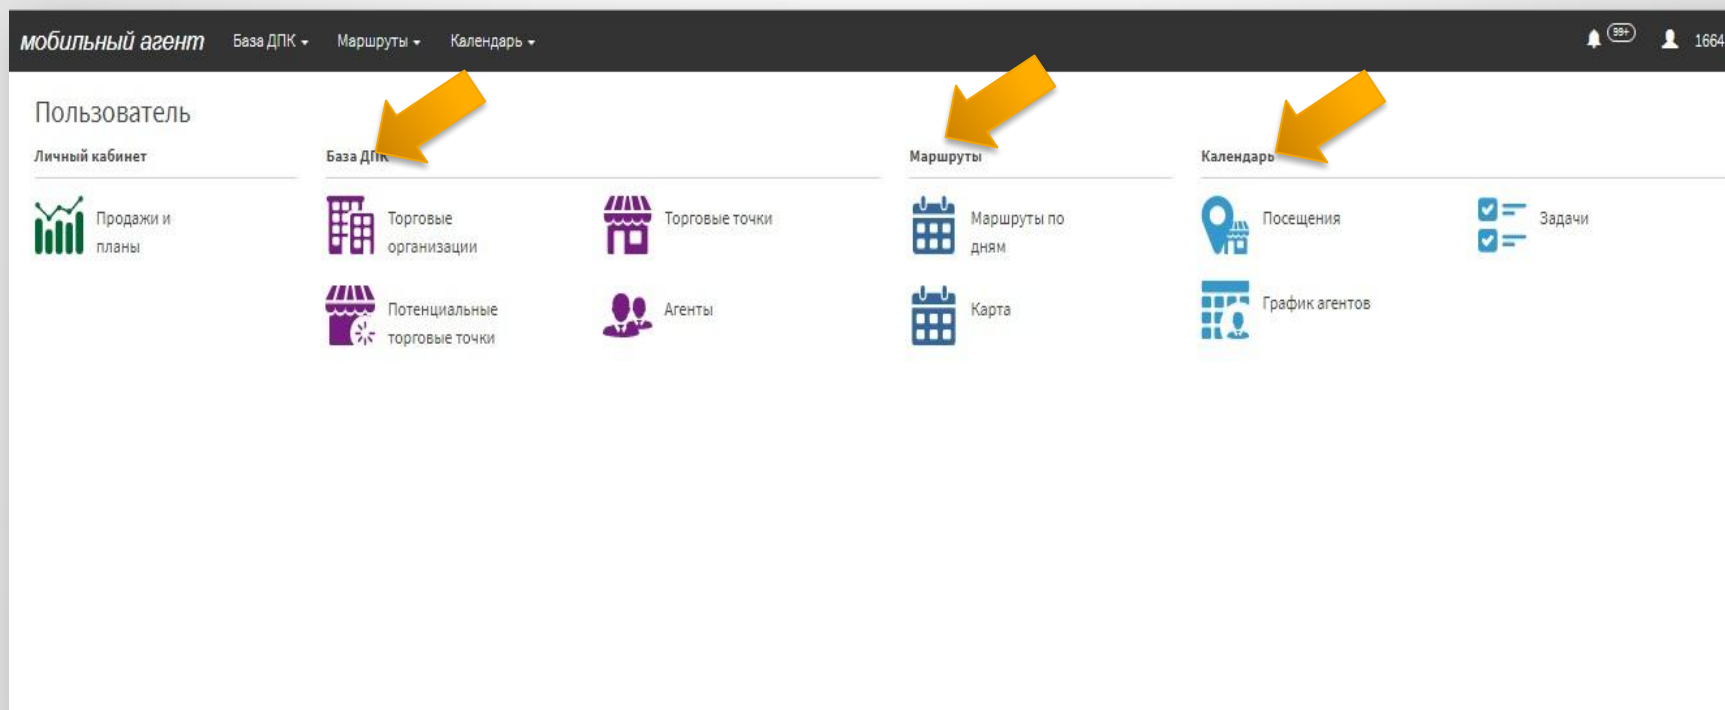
мобильный агент База ДПК ▾ Маршруты ▾ Календарь ▾ 99+ 1664

Пользователь

Личный кабинет

Продажи и планы

База ДПК

Торговые организации

Торговые точки

Потенциальные торговые точки

Агенты

Маршруты

Маршруты по дням

Карта

Календарь

Посещения

Задачи

График агентов